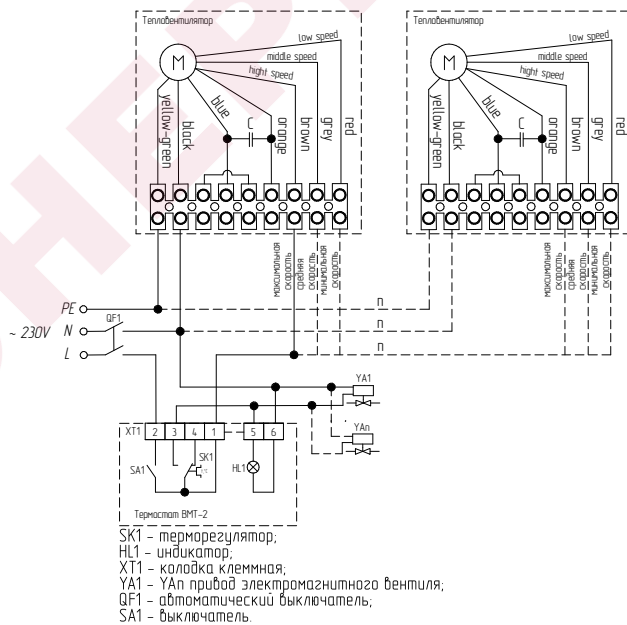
Тепловентилятор

low speed
middle speed
hight speed
M
yellow-green
black
blue
C
orange
brown
grey
red

максимальная скорость
средняя скорость
минимальная скорость

Тепловентилятор

low speed
middle speed
hight speed
M
yellow-green
black
blue
C
orange
brown
grey
red

максимальная скорость
средняя скорость
минимальная скорость

PE
~ 230V N
L
QF1
n
n
n
YA1
YAn

XT1 2 3 4 1 5 6
SA1
SK1
t°
HL1
Термостат ВМТ-2

SK1 – терморегулятор;
HL1 – индикатор;
XT1 – колодка клеммная;
YA1 – YAn привод электромагнитного вентиля;
QF1 – автоматический выключатель;
SA1 – выключатель.